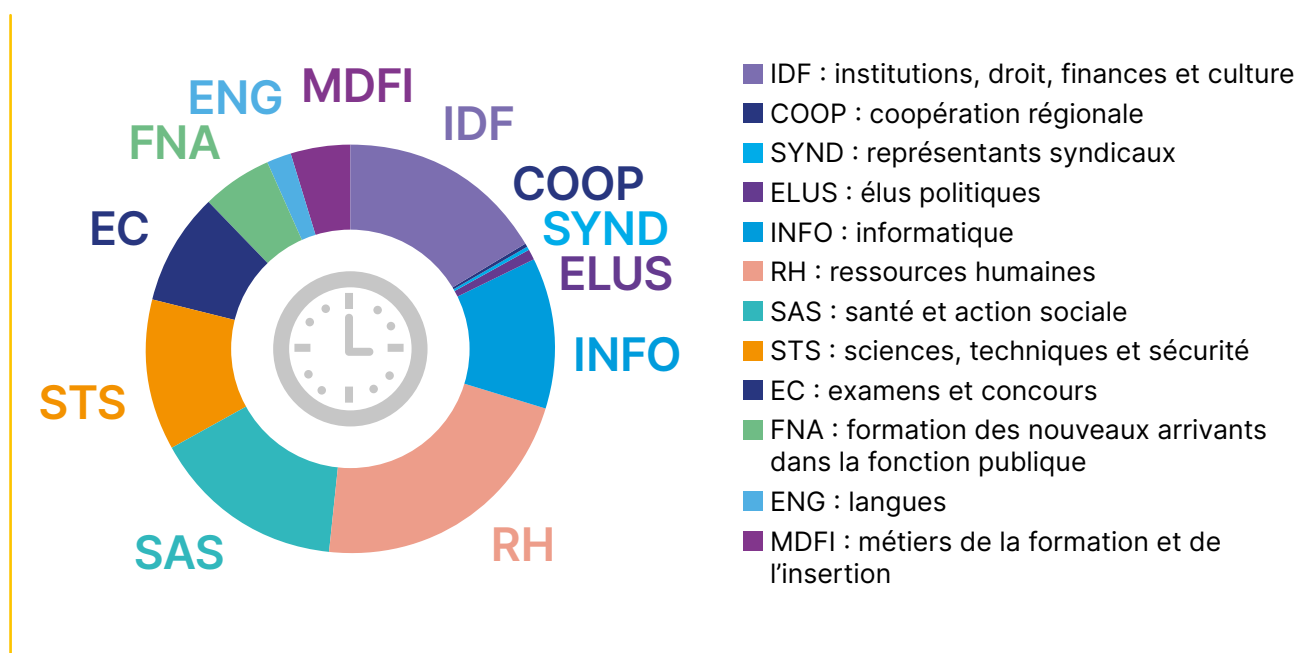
MDFI
ENG
FNA
IDF
COOP
SYND
ELUS
EC
INFO
STS
SAS
RH

IDF : institutions, droit, finances et culture
COOP : coopération régionale
SYND : représentants syndicaux
ELUS : élus politiques
INFO : informatique
RH : ressources humaines
SAS : santé et action sociale
STS : sciences, techniques et sécurité
EC : examens et concours
FNA : formation des nouveaux arrivants dans la fonction publique
ENG : langues
MDFI : métiers de la formation et de l'insertion